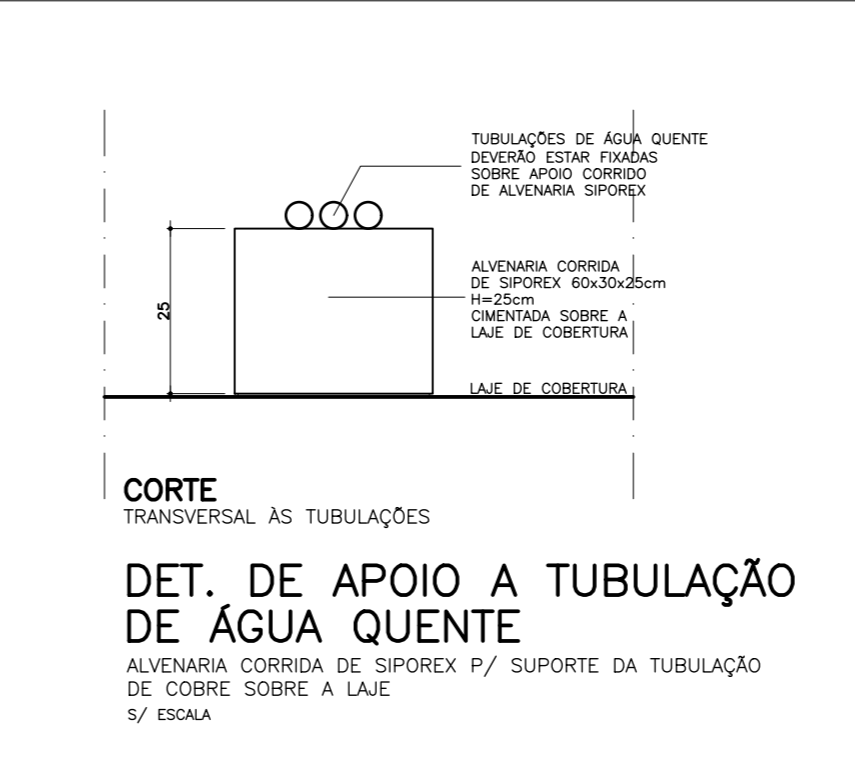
TUBULAÇÕES DE ÁGUA QUENTE DEVERÃO ESTAR FIXADAS SOBRE APOIO CORRIDO DE ALVENARIA SIPOREX

25

ALVENARIA CORRIDA DE SIPOREX 60x30x25cm H=25cm CIMENTADA SOBRE A LAJE DE COBERTURA

LAJE DE COBERTURA

CORTE
TRANSVERSAL ÀS TUBULAÇÕES

DET. DE APOIO A TUBULAÇÃO DE ÁGUA QUENTE
ALVENARIA CORRIDA DE SIPOREX P/ SUPORTE DA TUBULAÇÃO DE COBRE SOBRE A LAJE
S/ ESCALA